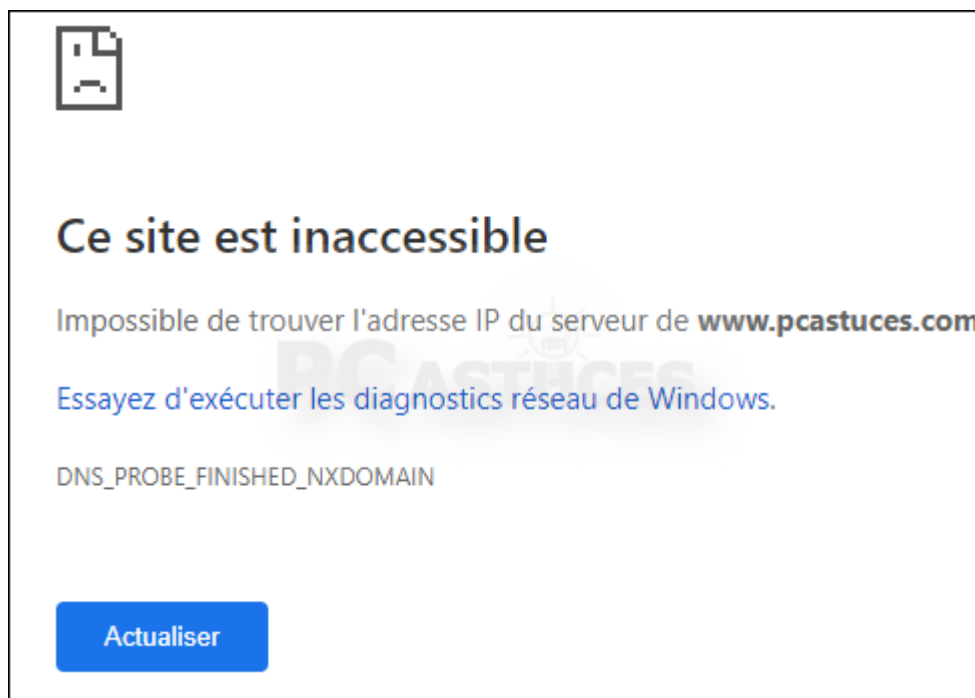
Ce site est inaccessible

Impossible de trouver l'adresse IP du serveur de **www.pcastuces.com**

PC ASTUCES

Essayez d'exécuter les diagnostics réseau de Windows.

DNS_PROBE_FINISHED_NXDOMAIN

Actualiser